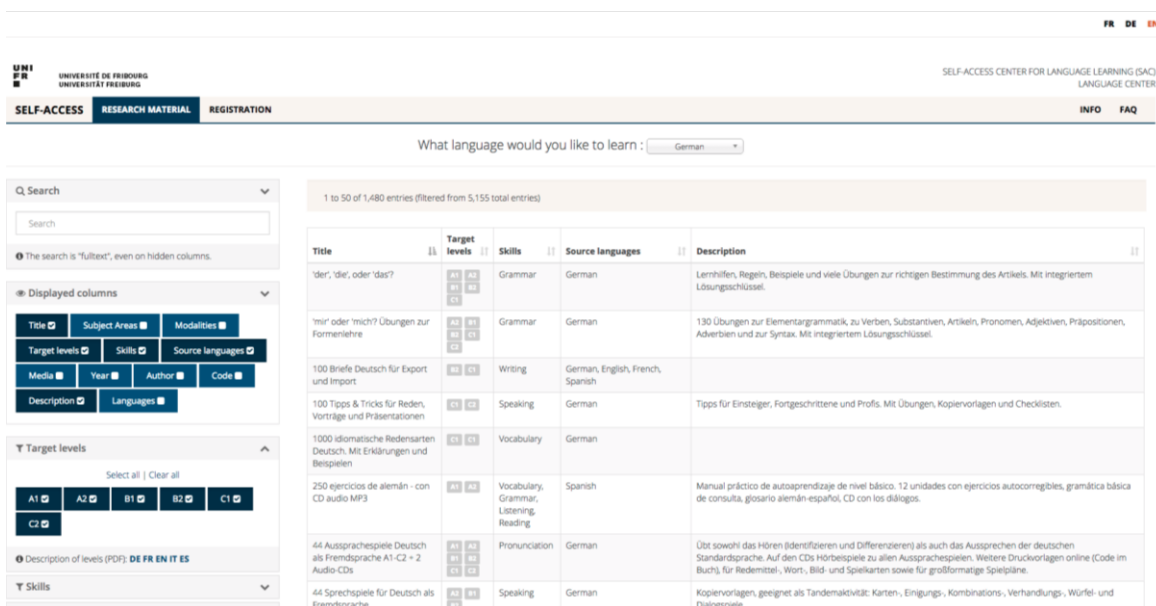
FR DE EN

UNI FR

UNIVERSITÉ DE FRIBOURG
UNIVERSITÄT FREIBURG

SELF-ACCESS CENTER FOR LANGUAGE LEARNING (SAC)
LANGUAGE CENTER

SELF-ACCESS RESEARCH MATERIAL REGISTRATION INFO FAQ

What language would you like to learn : German

Search

Search

The search is "fulltext", even on hidden columns.

Displayed columns

Title Subject Areas Modalities
Target levels Skills Source languages
Media Year Author Code
Description Languages

Target levels

Select all | Clear all

A1 A2 B1 B2 C1
C2

Description of levels (PDF): DE FR EN IT ES

Skills

1 to 50 of 1,480 entries (filtered from 5,155 total entries)

| Title | Target levels | Skills | Source languages | Description |
|---|---|---|---|---|
| 'der', 'die', oder 'das'? | A1 A2 B1 B2 C1 | Grammar | German | Lernhilfen, Regeln, Beispiele und viele Übungen zur richtigen Bestimmung des Artikels. Mit integriertem Lösungsschlüssel. |
| 'mir' oder 'mich'? Übungen zur Formenlehre | A2 B1 B2 C1 C2 | Grammar | German | 130 Übungen zur Elementargrammatik, zu Verben, Substantiven, Artikeln, Pronomen, Adjektiven, Präpositionen, Adverbien und zur Syntax. Mit integriertem Lösungsschlüssel. |
| 100 Briefe Deutsch für Export und Import | B2 C1 | Writing | German, English, French, Spanish | |
| 100 Tipps & Tricks für Reden, Vorträge und Präsentationen | C1 C2 | Speaking | German | Tipps für Einsteiger, Fortgeschrittene und Profis. Mit Übungen, Kopiervorlagen und Checklisten. |
| 1000 idiomatische Redensarten Deutsch. Mit Erklärungen und Beispielen | C1 C1 | Vocabulary | German | |
| 250 ejercicios de alemán - con CD audio MP3 | A1 A2 | Vocabulary, Grammar, Listening, Reading | Spanish | Manual práctico de autoaprendizaje de nivel básico. 12 unidades con ejercicios autocorregibles, gramática básica de consulta, glosario alemán-español, CD con los diálogos. |
| 44 Aussprachespiele Deutsch als Fremdsprache A1-C2 + 2 Audio-CDs | A1 A2 B1 B2 C1 C2 | Pronunciation | German | Übt sowohl das Hören (Identifizieren und Differenzieren) als auch das Aussprechen der deutschen Standardsprache. Auf den CDs Hörbeispiele zu allen Aussprachespielen. Weitere Druckvorlagen online (Code im Buch), für Redemittel-, Wort-, Bild- und Spielkarten sowie für großformatige Spielpläne. |
| 44 Sprechspiele für Deutsch als Fremdsprache | A2 B1 | Speaking | German | Kopiervorlagen, geeignet als Tandemaktivität: Karten-, Einigungs-, Kombinations-, Verhandlungs-, Würfel- und Dialogspiele. |